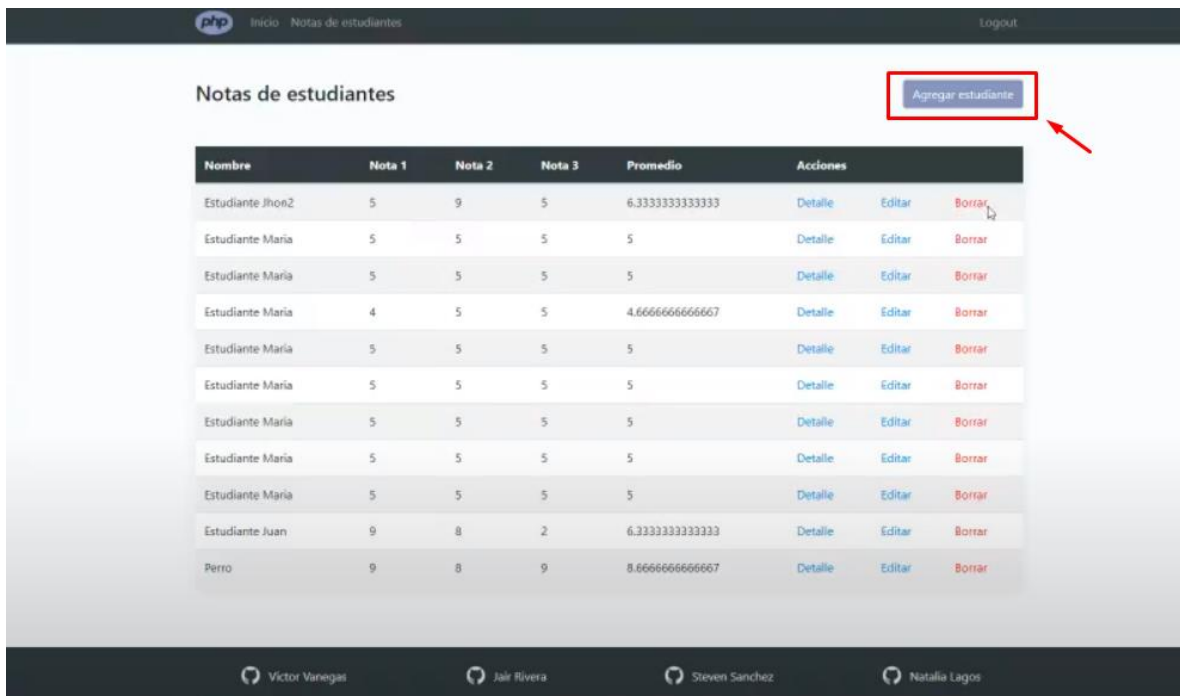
php Inicio Notas de estudiantes Logout

Notas de estudiantes

Agregar estudiante

| Nombre | Nota 1 | Nota 2 | Nota 3 | Promedio | Acciones | | |
|---|---|---|---|---|---|---|---|
| Estudiante Jhon2 | 5 | 9 | 5 | 6.3333333333333 | Detalle | Editar | Borrar |
| Estudiante Maria | 5 | 5 | 5 | 5 | Detalle | Editar | Borrar |
| Estudiante Maria | 5 | 5 | 5 | 5 | Detalle | Editar | Borrar |
| Estudiante Maria | 4 | 5 | 5 | 4.6666666666667 | Detalle | Editar | Borrar |
| Estudiante Maria | 5 | 5 | 5 | 5 | Detalle | Editar | Borrar |
| Estudiante Maria | 5 | 5 | 5 | 5 | Detalle | Editar | Borrar |
| Estudiante Maria | 5 | 5 | 5 | 5 | Detalle | Editar | Borrar |
| Estudiante Maria | 5 | 5 | 5 | 5 | Detalle | Editar | Borrar |
| Estudiante Maria | 5 | 5 | 5 | 5 | Detalle | Editar | Borrar |
| Estudiante Juan | 9 | 8 | 2 | 6.3333333333333 | Detalle | Editar | Borrar |
| Perro | 9 | 8 | 9 | 8.6666666666667 | Detalle | Editar | Borrar |

Victor Vanegas Jair Rivera Steven Sanchez Natalia Lagos